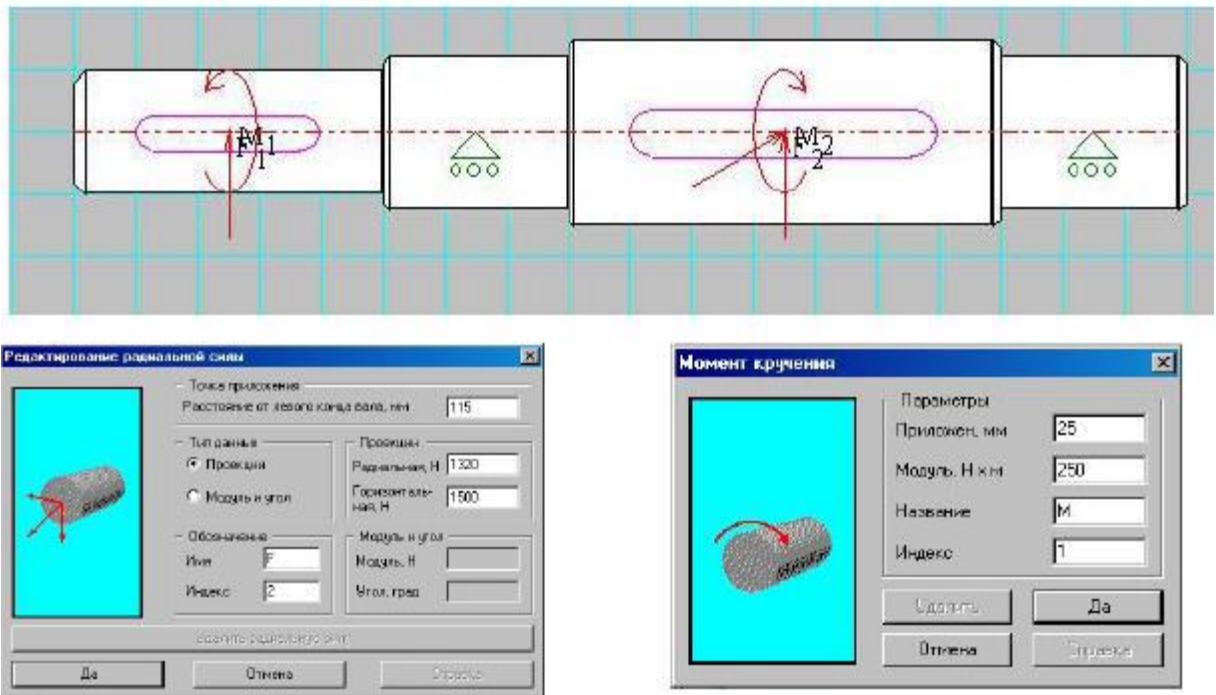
$F_1$ $M_1$
$F_2$ $M_2$

Редактирование радиальной силы

Точка приложения
Расстояние от левого конца вала, мм 115

Тип данных
Проекции
Модуль и угол

Проекции
Радиальная, Н 1320
Горизонтальная, Н 1500

Обозначение
Имя F
Индекс 2

Модуль и угол
Модуль, Н
Угол, град

Удалить радиальную силу

Да
Отмена
Справка

Момент кручения

Параметры
Приложен, мм 25
Модуль, Н×м 250
Название M
Индекс 1

Удалить
Да
Отмена
Справка